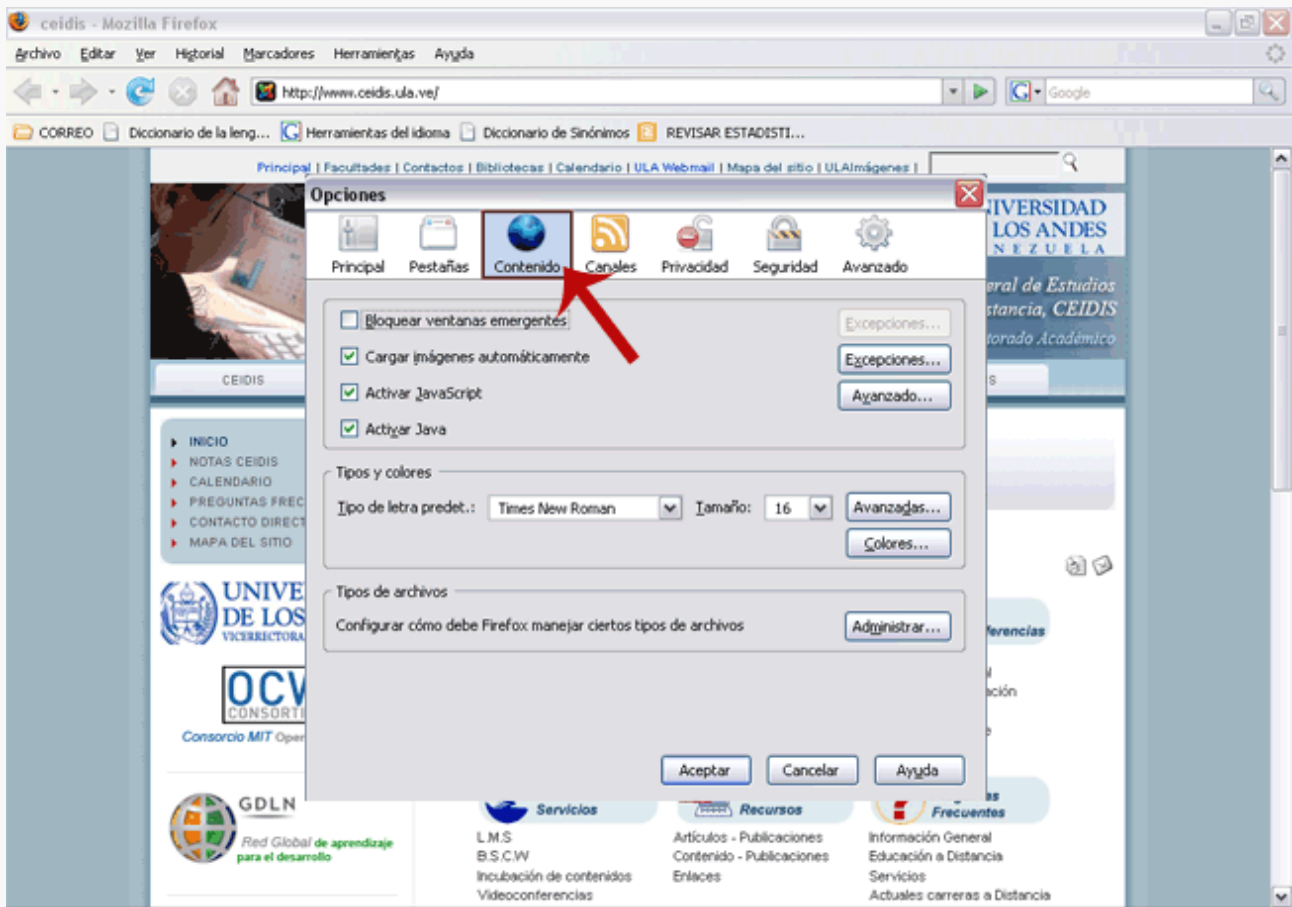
ceidis - Mozilla Firefox

Archivo Editar Ver Historial Marcadores Herramientas Ayuda

http://www.ceidis.ula.ve/

Google

CORREO Diccionario de la leng... Herramientas del idioma Diccionario de Sinónimos REVISAR ESTADISTI...

Principal | Facultades | Contactos | Bibliotecas | Calendario | ULA Webmail | Mapa del sitio | ULAImágenes |

Opciones

Principal Pestañas Contenido Canales Privacidad Seguridad Avanzado

Bloquear ventanas emergentes
Excepciones...

Cargar imágenes automáticamente
Excepciones...

Activar JavaScript
Avanzado...

Activar Java

Tipos y colores

Tipo de letra predet.: Times New Roman Tamaño: 16 Avanzadas...

Colores...

Tipos de archivos

Configurar cómo debe Firefox manejar ciertos tipos de archivos Administrar...

Aceptar Cancelar Ayuda

IVERSIDAD LOS ANDES NEZUELA

eral de Estudios stancia, CEIDIS torado Académico

CEIDIS

INICIO
NOTAS CEIDIS
CALENDARIO
PREGUNTAS FREC
CONTACTO DIRECT
MAPA DEL SITIO

UNIVE DE LOS VICERRECTORA

OCW CONSORTI

Consorcio MIT Oper

GDLN

Red Global de aprendizaje para el desarrollo

Servicios
L.M.S
B.S.C.W
Incubación de contenidos
Videoconferencias

Recursos
Artículos - Publicaciones
Contenido - Publicaciones
Enlaces

Frecuentes
Información General
Educación a Distancia
Servicios
Actuales carreras a Distancia

ferencias
al
ación